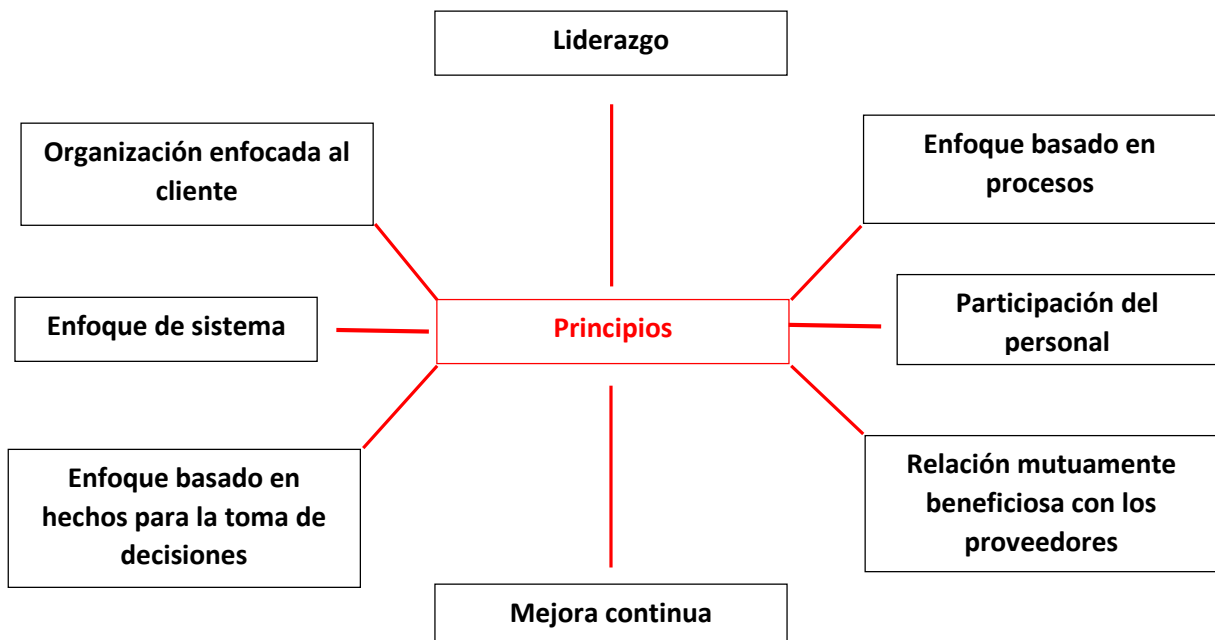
Liderazgo

Organización enfocada al cliente

Enfoque basado en procesos

Enfoque de sistema

Principios

Participación del personal

Enfoque basado en hechos para la toma de decisiones

Relación mutuamente beneficiosa con los proveedores

Mejora continua